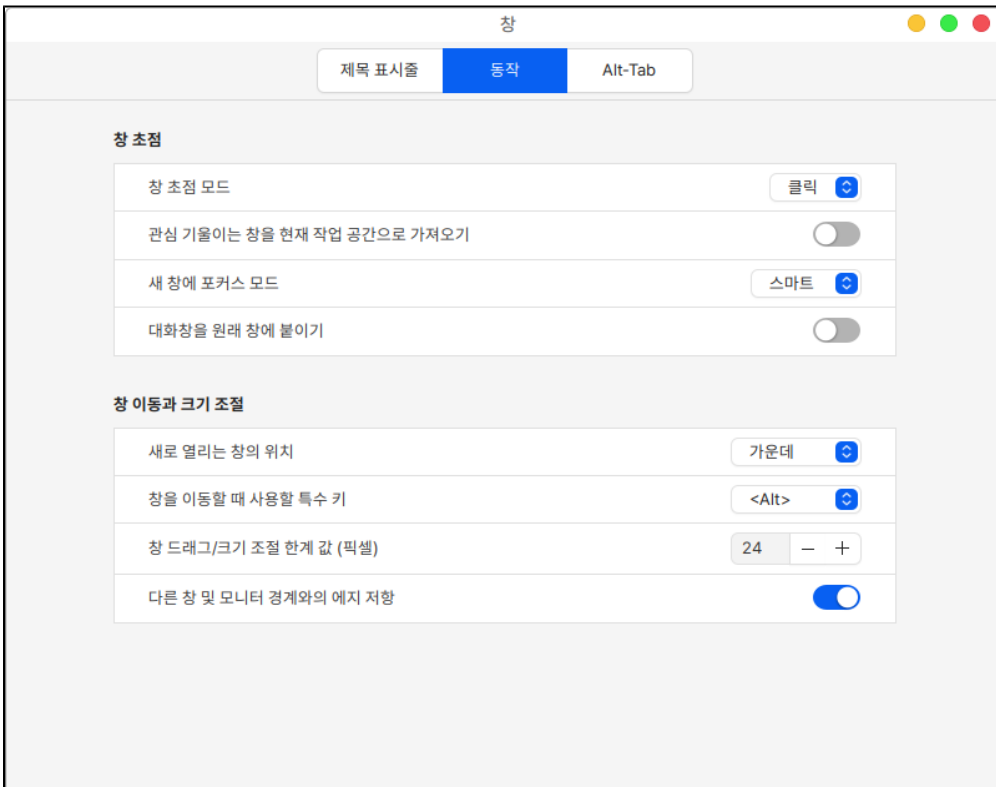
창

제목 표시줄 | 동작 | Alt-Tab

창 초점

창 초점 모드 클릭

관심 기울이는 창을 현재 작업 공간으로 가져오기

새 창에 포커스 모드 스마트

대화창을 원래 창에 붙이기

창 이동과 크기 조절

새로 열리는 창의 위치 가운데

창을 이동할 때 사용할 특수 키 <Alt>

창 드래그/크기 조절 한계 값 (픽셀) 24 − +

다른 창 및 모니터 경계와의 에지 저항